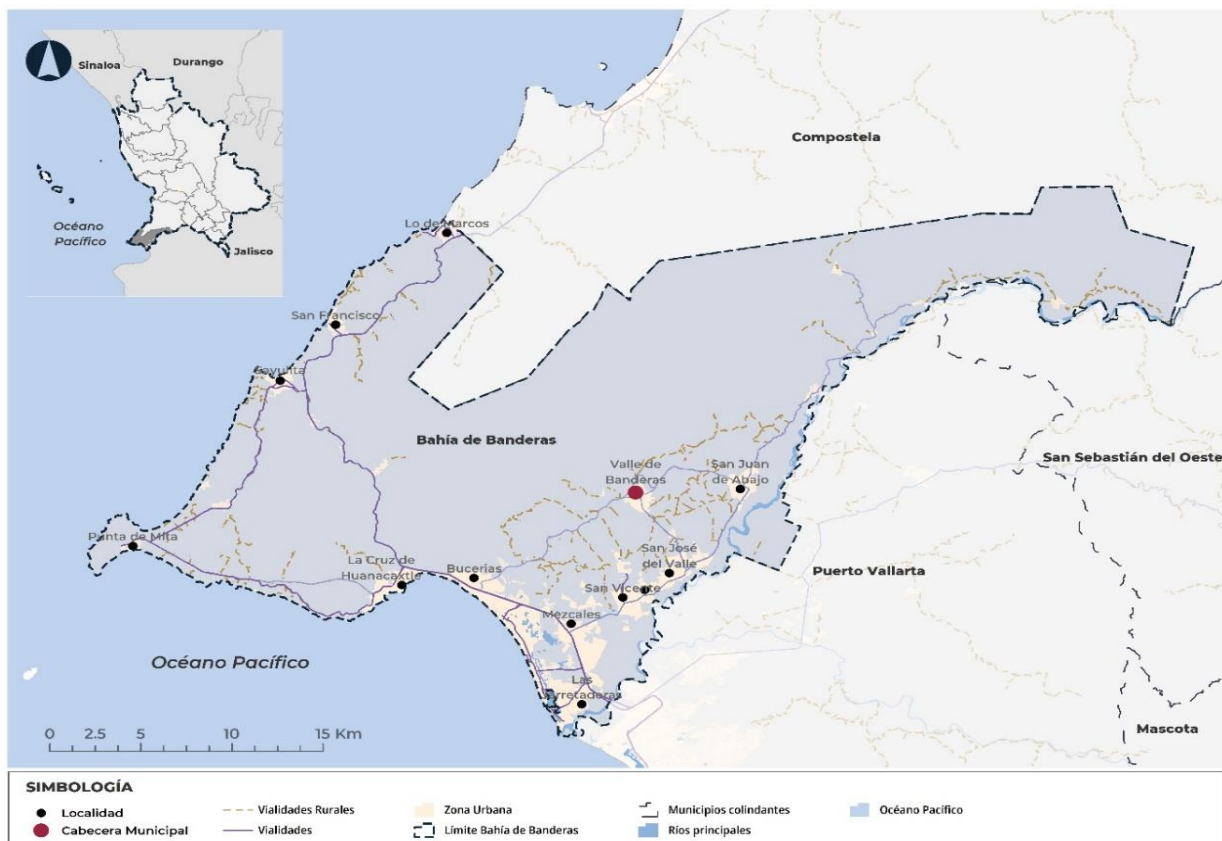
Sinaloa
Durango
Océano Pacífico
Jalisco

Compostela
Lo de Marcos
San Francisco
Sayulita
Bahía de Banderas
Valle de Banderas
San Juan de Abajo
San Sebastián del Oeste
Punta de Mita
La Cruz de Huanacaxtle
Bucerías
San José del Valle
San Vicente
Puerto Vallarta
Mezcales
Las Jarretaderas
Océano Pacífico
Mascota

0 2.5 5 10 15 Km

SIMBOLOGÍA

Localidad
Cabecera Municipal
Vialidades Rurales
Vialidades
Zona Urbana
Límite Bahía de Banderas
Municipios colindantes
Ríos principales
Océano Pacífico